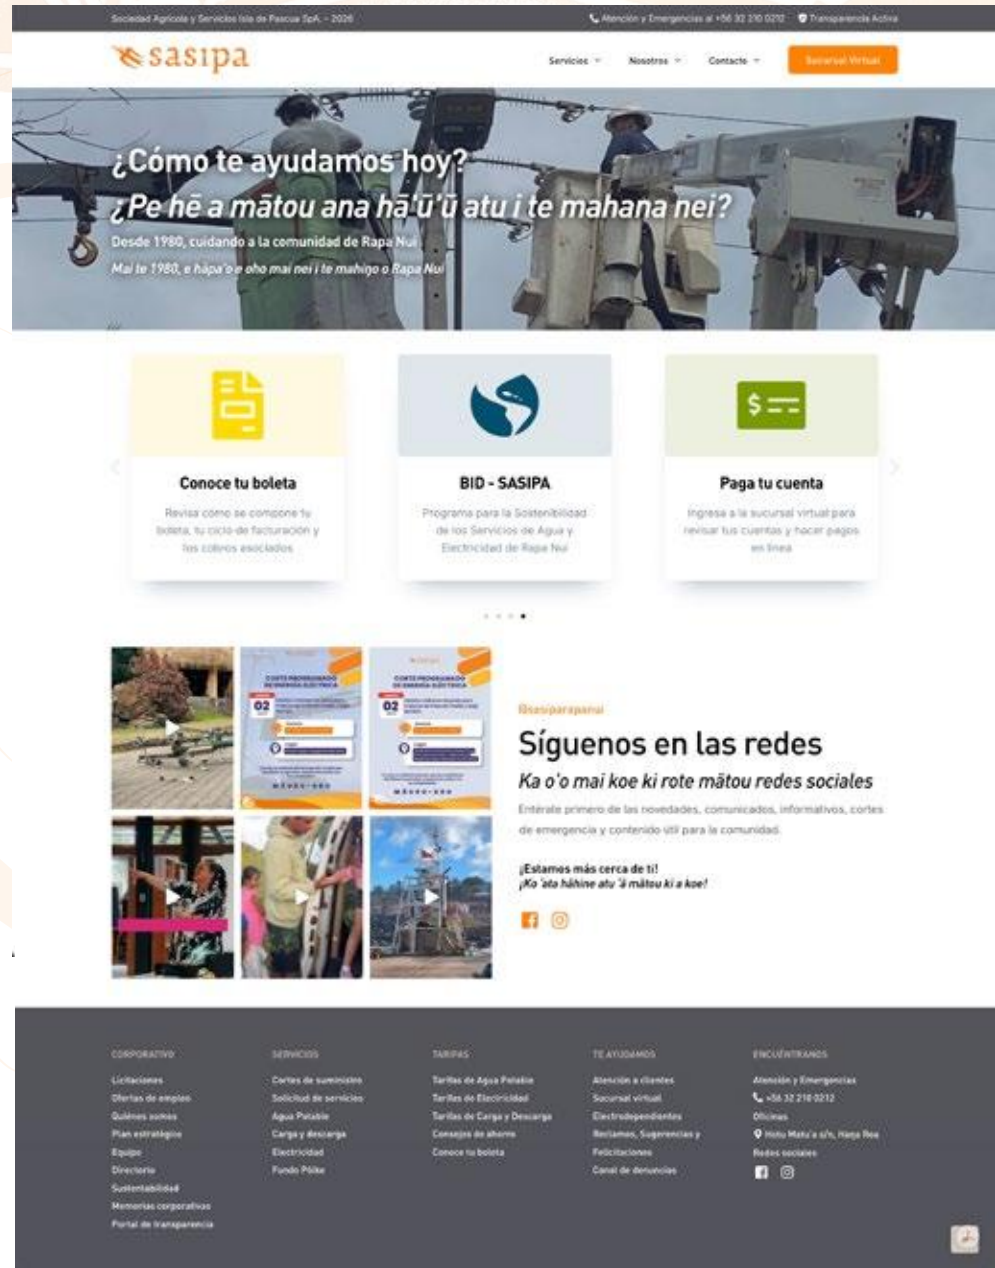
Sociedad Agrícola y Servicios Isla de Pascua SpA. - 2026

Atención y Emergencias al +56 32 210 0212   Transparencia Activa

sasipa

Servicios   Nosotros   Contacto   Sucursal Virtual

¿Cómo te ayudamos hoy?
¿Pe hē a mātou ana ha'ū'ū atu i te mahana nei?
Desde 1980, cuidando a la comunidad de Rapa Nui
Mai te 1980, e hāpa'o e oho mai nei i te mahigo o Rapa Nui

Conoce tu boleta
Revisa cómo se compone tu boleta, tu ciclo de facturación y los cobros asociados

BID - SASIPA
Programa para la Sostenibilidad de los Servicios de Agua y Electricidad de Rapa Nui

Paga tu cuenta
Ingresa a la sucursal virtual para revisar tus cuentas y hacer pagos en línea

@sasiparapanui
Síguenos en las redes
Ka o'o mai koe ki rote mātou redes sociales
Entérate primero de las novedades, comunicados, informativos, cortes de emergencia y contenido útil para la comunidad.

¡Estamos más cerca de ti!
¡Ko 'ata hāhine atu 'ā mātou ki a koe!

CORPORATIVO
Licitaciones
Ofertas de empleo
Quiénes somos
Plan estratégico
Equipo
Directorio
Sustentabilidad
Memorias corporativas
Portal de transparencia

SERVICIOS
Cortes de suministro
Solicitud de servicios
Agua Potable
Carga y descarga
Electricidad
Fondo Pōike

TARIFAS
Tarifas de Agua Potable
Tarifas de Electricidad
Tarifas de Carga y Descarga
Consejos de ahorro
Conoce tu boleta

TE AYUDAMOS
Atención a clientes
Sucursal virtual
Electrodependientes
Reclamos, Sugerencias y Felicitaciones
Canal de denuncias

ENCUÉNTRANOS
Atención y Emergencias
+56 32 210 0212
Oficinas
Hotu Matu'a s/n, Hanga Roa
Redes sociales